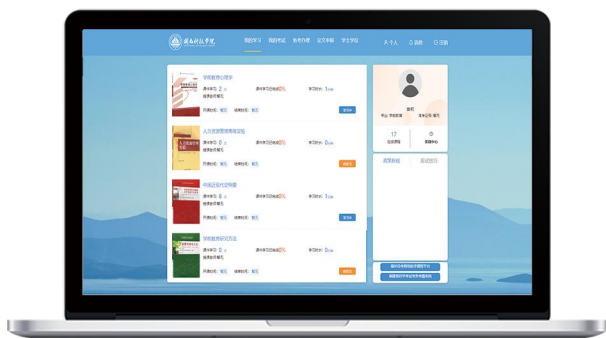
湖南科技学院 我的学习 我的考试 教务办理 论文答辩 学士学位 个人 消息 注销

学前教育心理学
课程学分: 2 课程学习进度: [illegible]% 学习时长: 1
推荐必修
开课时间: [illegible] 结课时间: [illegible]

人力资源管理概论
课程学分: 2 课程学习进度: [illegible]% 学习时长: 0
推荐必修
开课时间: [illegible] 结课时间: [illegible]

中国近现代史纲要
课程学分: 2 课程学习进度: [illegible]% 学习时长: 1
推荐必修
开课时间: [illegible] 结课时间: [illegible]

学前教育研究方法
课程学分: 2 课程学习进度: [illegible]% 学习时长: 0
推荐必修
开课时间: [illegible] 结课时间: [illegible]

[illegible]
17 0
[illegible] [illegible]
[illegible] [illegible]